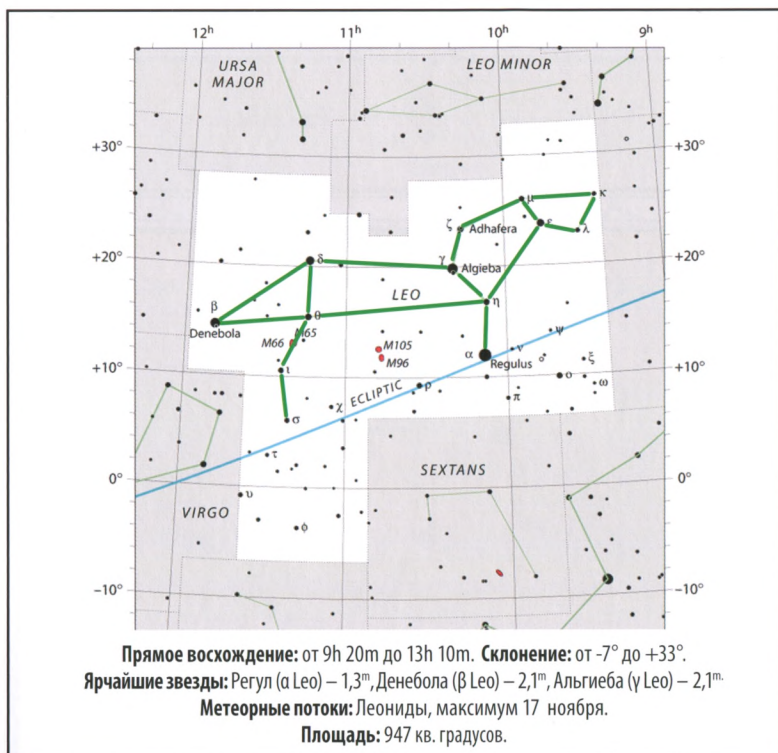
12h
11h
10h
9h
URSA MAJOR
LEO MINOR
+30°
+30°
+20°
+20°
+10°
+10°
0°
0°
−10°
−10°
μ
κ
ε
λ
ζ
Adhafera
δ
γ
Algieba
LEO
β
η
Denebola
θ
M65
M66
M105
M96
ψ
α
ν
Regulus
ξ
ι
ο
ω
ρ
ECLIPTIC
χ
π
σ
τ
SEXTANS
υ
VIRGO
φ

**Прямое восхождение:** от 9h 20m до 13h 10m. **Склонение:** от -7° до +33°.
**Ярчайшие звезды:** Регул (α Leo) – 1,3$^m$, Денебола (β Leo) – 2,1$^m$, Альгиеба (γ Leo) – 2,1$^m$.
**Метеорные потоки:** Леониды, максимум 17 ноября.
**Площадь:** 947 кв. градусов.